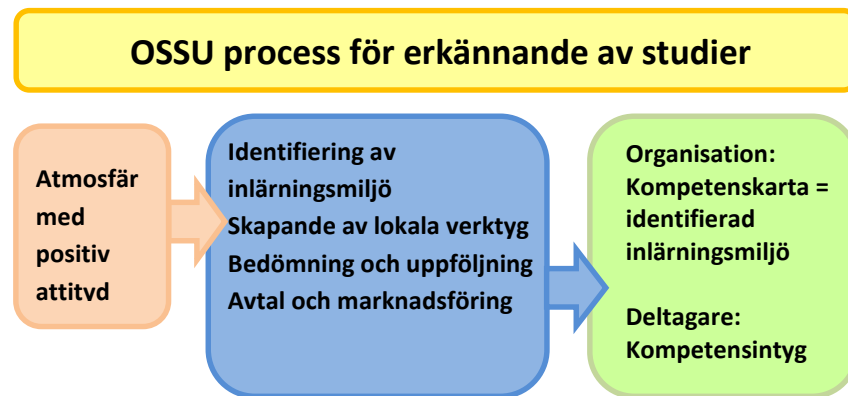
OSSU process för erkännande av studier

Atmosfär med positiv attitvd

Identifiering av inlärningsmiljö
Skapande av lokala verktyg
Bedömning och uppföljning
Avtal och marknadsföring

Organisation:
Kompetenskarta = identifierad inlärningsmiljö

Deltagare:
Kompetensintyg